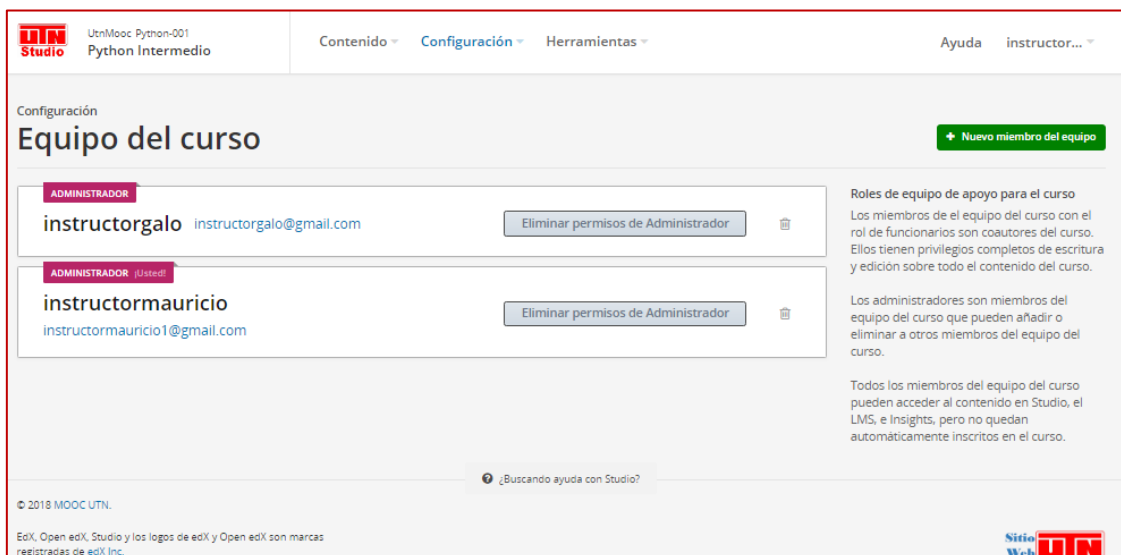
UTN Studio

UtnMooc Python-001
Python Intermedio

Contenido Configuración Herramientas

Ayuda instructor...

Configuración
Equipo del curso

+ Nuevo miembro del equipo

ADMINISTRADOR
instructorgalo instructorgalo@gmail.com
Eliminar permisos de Administrador

ADMINISTRADOR ¡Usted!
instructormauricio
instructormauricio1@gmail.com
Eliminar permisos de Administrador

Roles de equipo de apoyo para el curso

Los miembros de el equipo del curso con el rol de funcionarios son coautores del curso. Ellos tienen privilegios completos de escritura y edición sobre todo el contenido del curso.

Los administradores son miembros del equipo del curso que pueden añadir o eliminar a otros miembros del equipo del curso.

Todos los miembros del equipo del curso pueden acceder al contenido en Studio, el LMS, e Insights, pero no quedan automáticamente inscritos en el curso.

¿Buscando ayuda con Studio?

© 2018 MOOC UTN.

EdX, Open edX, Studio y los logos de edX y Open edX son marcas registradas de edX Inc.

Sitio Web UTN